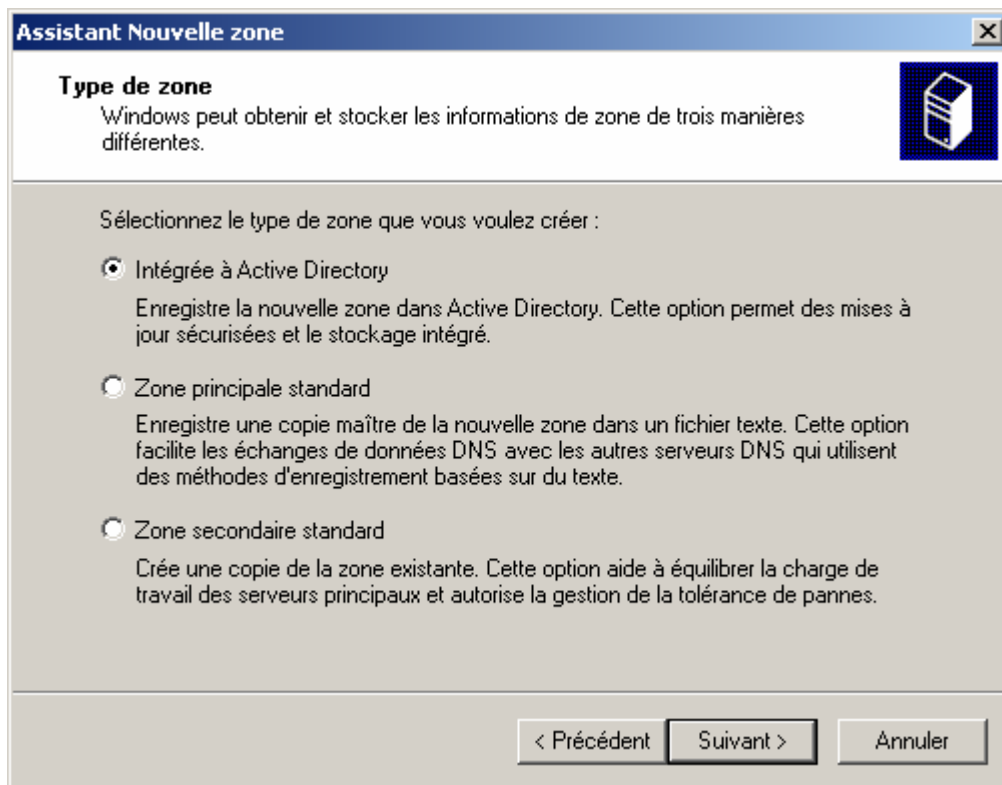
Assistant Nouvelle zone

Type de zone
Windows peut obtenir et stocker les informations de zone de trois manières différentes.

Sélectionnez le type de zone que vous voulez créer :

Intégrée à Active Directory

Enregistre la nouvelle zone dans Active Directory. Cette option permet des mises à jour sécurisées et le stockage intégré.

Zone principale standard

Enregistre une copie maître de la nouvelle zone dans un fichier texte. Cette option facilite les échanges de données DNS avec les autres serveurs DNS qui utilisent des méthodes d'enregistrement basées sur du texte.

Zone secondaire standard

Crée une copie de la zone existante. Cette option aide à équilibrer la charge de travail des serveurs principaux et autorise la gestion de la tolérance de pannes.

< Précédent | Suivant > | Annuler